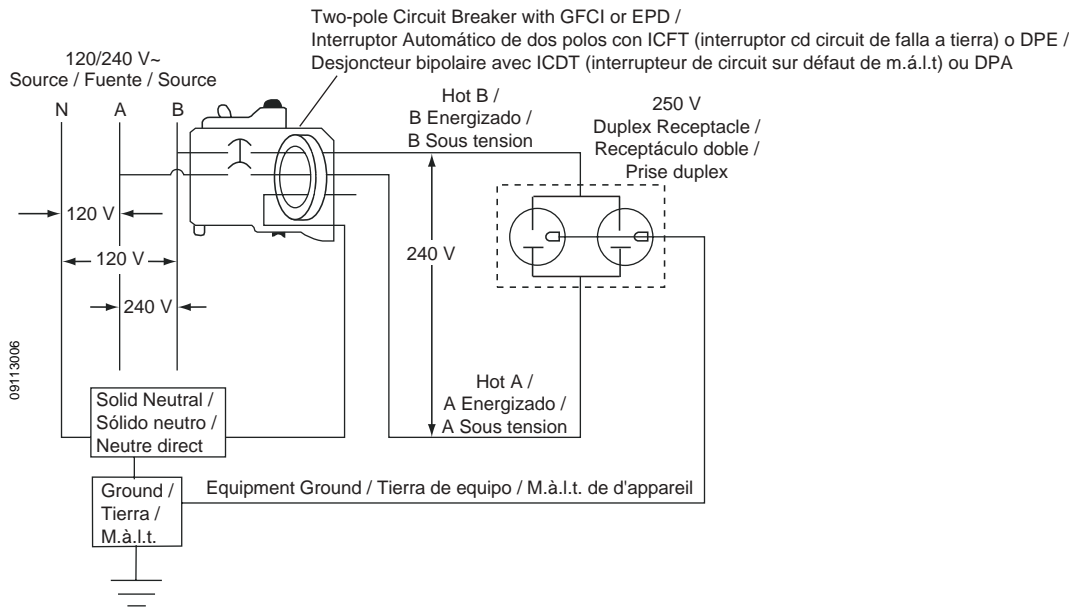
Two-pole Circuit Breaker with GFCI or EPD /
Interruptor Automático de dos polos con ICFT (interruptor cd circuit de falla a tierra) o DPE /
Desjoncteur bipolaire avec ICDT (interrupteur de circuit sur défaut de m.á.l.t) ou DPA

120/240 V~
Source / Fuente / Source

N A B

Hot B /
B Energizado /
B Sous tension

250 V
Duplex Receptacle /
Receptáculo doble /
Prise duplex

120 V

120 V

240 V

240 V

09113006

Solid Neutral /
Sólido neutro /
Neutre direct

Hot A /
A Energizado /
A Sous tension

Ground /
Tierra /
M.à.l.t.

Equipment Ground / Tierra de equipo / M.à.l.t. de d'appareil